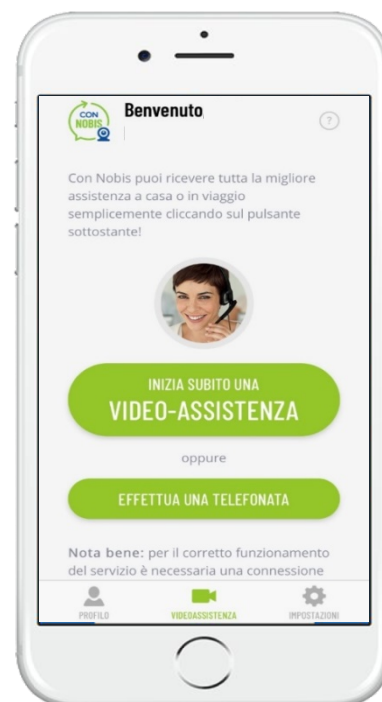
CON NOBIS

Benvenuto

?

Con Nobis puoi ricevere tutta la migliore assistenza a casa o in viaggio semplicemente cliccando sul pulsante sottostante!

INIZIA SUBITO UNA
VIDEO-ASSISTENZA

oppure

EFFETTUA UNA TELEFONATA

Nota bene: per il corretto funzionamento del servizio è necessaria una connessione

PROFILO
VIDEOASSISTENZA
IMPOSTAZIONI